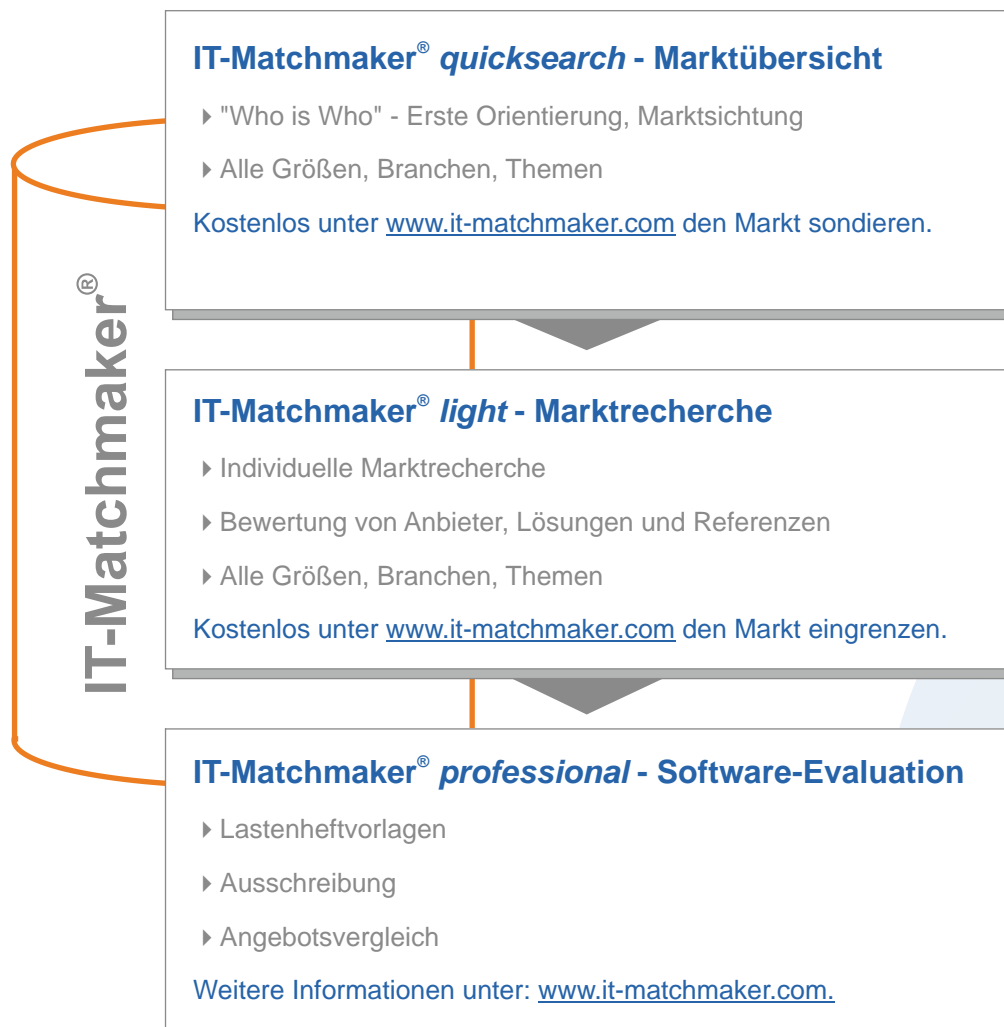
IT-Matchmaker®

IT-Matchmaker® *quicksearch* - Marktübersicht

"Who is Who" - Erste Orientierung, Marktsichtung

Alle Größen, Branchen, Themen

Kostenlos unter www.it-matchmaker.com den Markt sondieren.

IT-Matchmaker® *light* - Marktrecherche

Individuelle Marktrecherche

Bewertung von Anbieter, Lösungen und Referenzen

Alle Größen, Branchen, Themen

Kostenlos unter www.it-matchmaker.com den Markt eingrenzen.

IT-Matchmaker® *professional* - Software-Evaluation

Lastenheftvorlagen

Ausschreibung

Angebotsvergleich

Weitere Informationen unter: www.it-matchmaker.com.